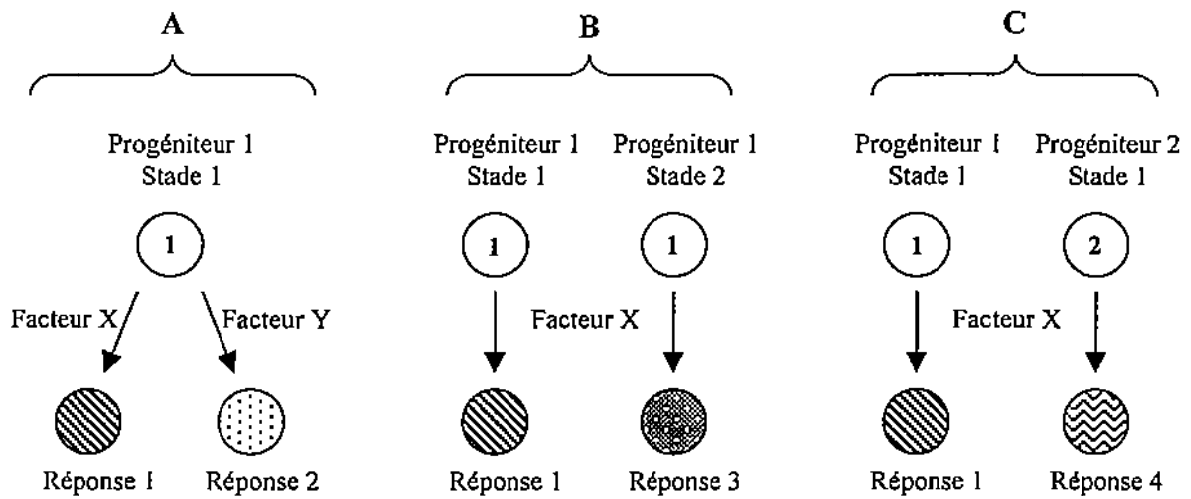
A

Progéniteur 1
Stade 1

1

Facteur X

Facteur Y

Réponse 1

Réponse 2

B

Progéniteur 1
Stade 1

Progéniteur 1
Stade 2

1

1

Facteur X

Réponse 1

Réponse 3

C

Progéniteur 1
Stade 1

Progéniteur 2
Stade 1

1

2

Facteur X

Réponse 1

Réponse 4